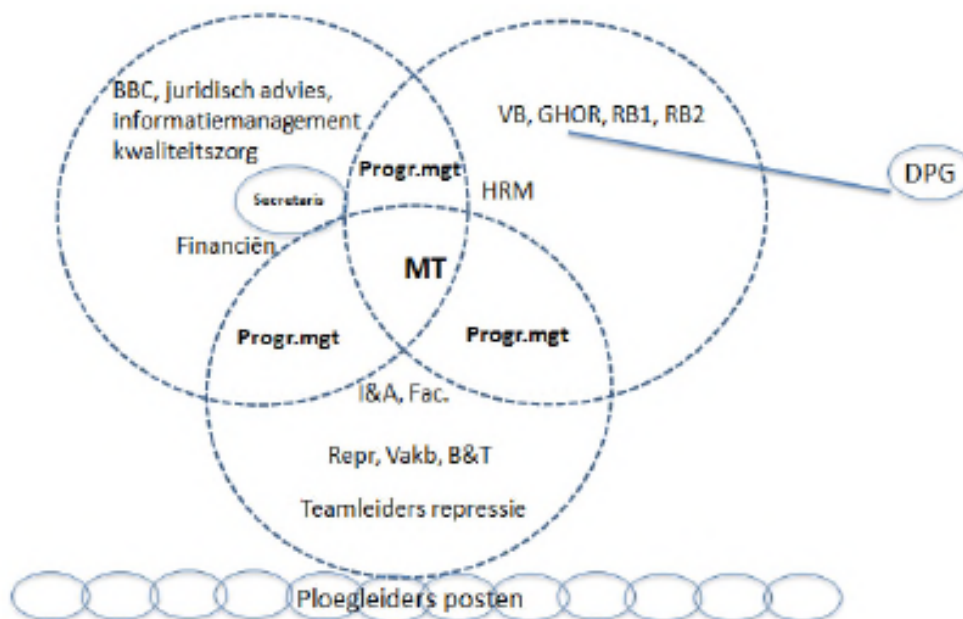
BBC, juridisch advies, informatiemanagement kwaliteitszorg

VB, GHOR, RB1, RB2

DPG

Progr.mgt

Secretaris

HRM

Financiën

MT

Progr.mgt

Progr.mgt

I&A, Fac.

Repr, Vakb, B&T

Teamleiders repressie

Ploegleiders posten